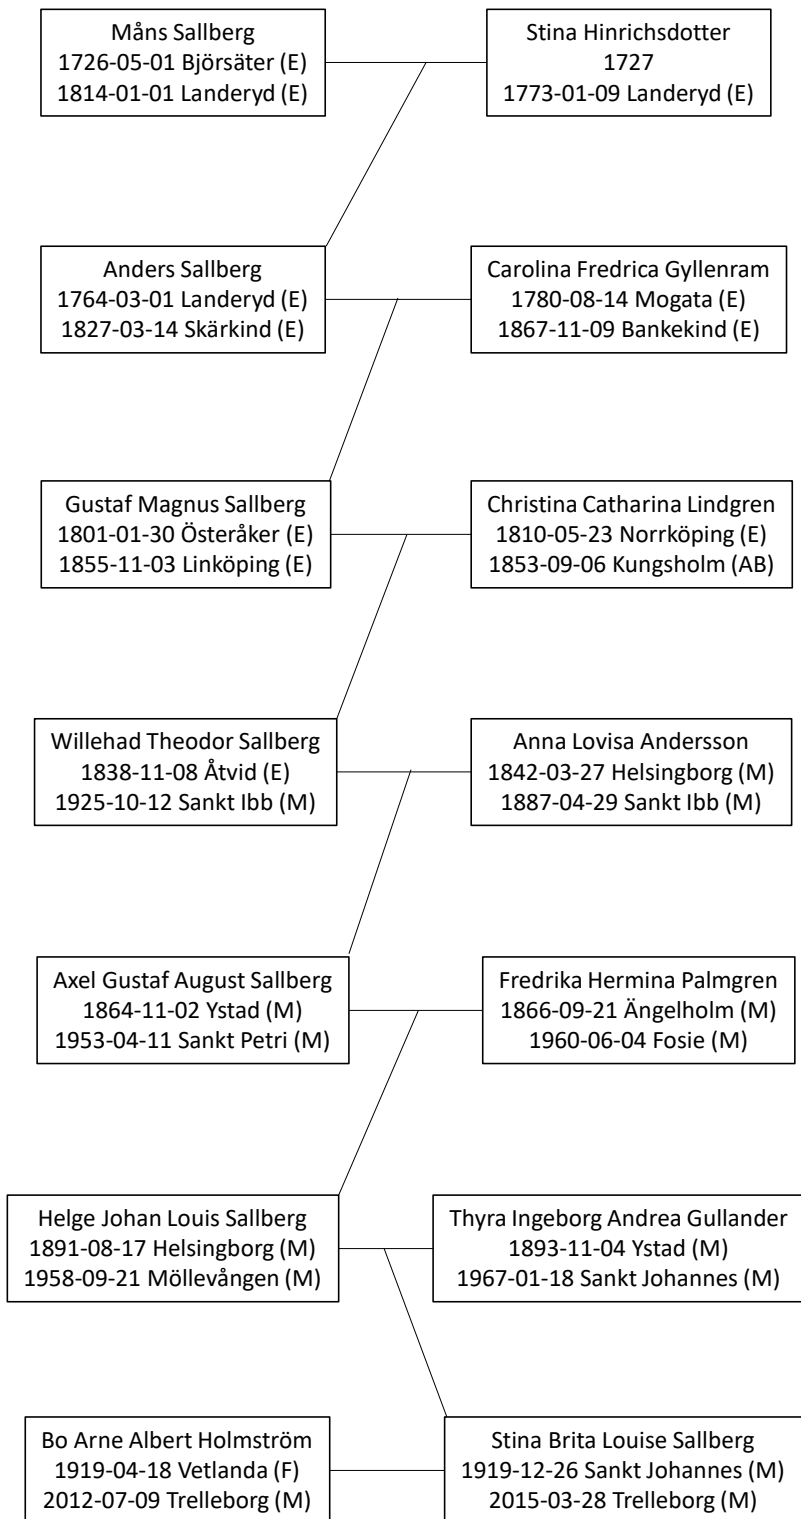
Måns Sallberg
1726-05-01 Björsäter (E)
1814-01-01 Landeryd (E)

Stina Hinrichsdotter
1727
1773-01-09 Landeryd (E)

Anders Sallberg
1764-03-01 Landeryd (E)
1827-03-14 Skärkind (E)

Carolina Fredrica Gyllenram
1780-08-14 Mogata (E)
1867-11-09 Bankekind (E)

Gustaf Magnus Sallberg
1801-01-30 Österåker (E)
1855-11-03 Linköping (E)

Christina Catharina Lindgren
1810-05-23 Norrköping (E)
1853-09-06 Kungsholm (AB)

Willehad Theodor Sallberg
1838-11-08 Åtvid (E)
1925-10-12 Sankt Ibb (M)

Anna Lovisa Andersson
1842-03-27 Helsingborg (M)
1887-04-29 Sankt Ibb (M)

Axel Gustaf August Sallberg
1864-11-02 Ystad (M)
1953-04-11 Sankt Petri (M)

Fredrika Hermina Palmgren
1866-09-21 Ängelholm (M)
1960-06-04 Fosie (M)

Helge Johan Louis Sallberg
1891-08-17 Helsingborg (M)
1958-09-21 Möllevången (M)

Thyra Ingeborg Andrea Gullander
1893-11-04 Ystad (M)
1967-01-18 Sankt Johannes (M)

Bo Arne Albert Holmström
1919-04-18 Vetlanda (F)
2012-07-09 Trelleborg (M)

Stina Brita Louise Sallberg
1919-12-26 Sankt Johannes (M)
2015-03-28 Trelleborg (M)